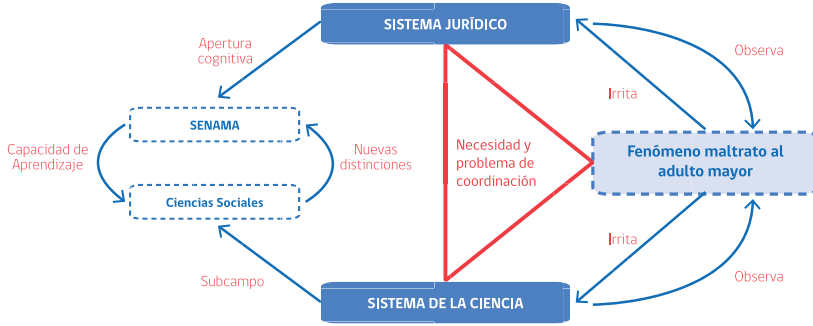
SISTEMA JURÍDICO

Apertura cognitiva

Observa

Irrita

SENAMA

Capacidad de Aprendizaje

Nuevas distinciones

Necesidad y problema de coordinación

Fenómeno maltrato al adulto mayor

Ciencias Sociales

Irrita

Subcampo

Observa

SISTEMA DE LA CIENCIA